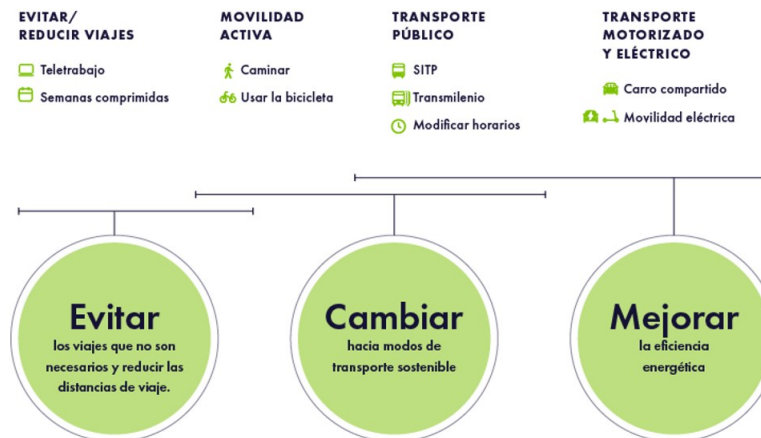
EVITAR/
REDUCIR VIAJES

Teletrabajo

Semanas comprimidas

MOVILIDAD
ACTIVA

Caminar

Usar la bicicleta

TRANSPORTE
PÚBLICO

SITP

Transmilenio

Modificar horarios

TRANSPORTE
MOTORIZADO
Y ELÉCTRICO

Carro compartido

Movilidad eléctrica

Evitar
los viajes que no son necesarios y reducir las distancias de viaje.

Cambiar
hacia modos de transporte sostenible

Mejorar
la eficiencia energética